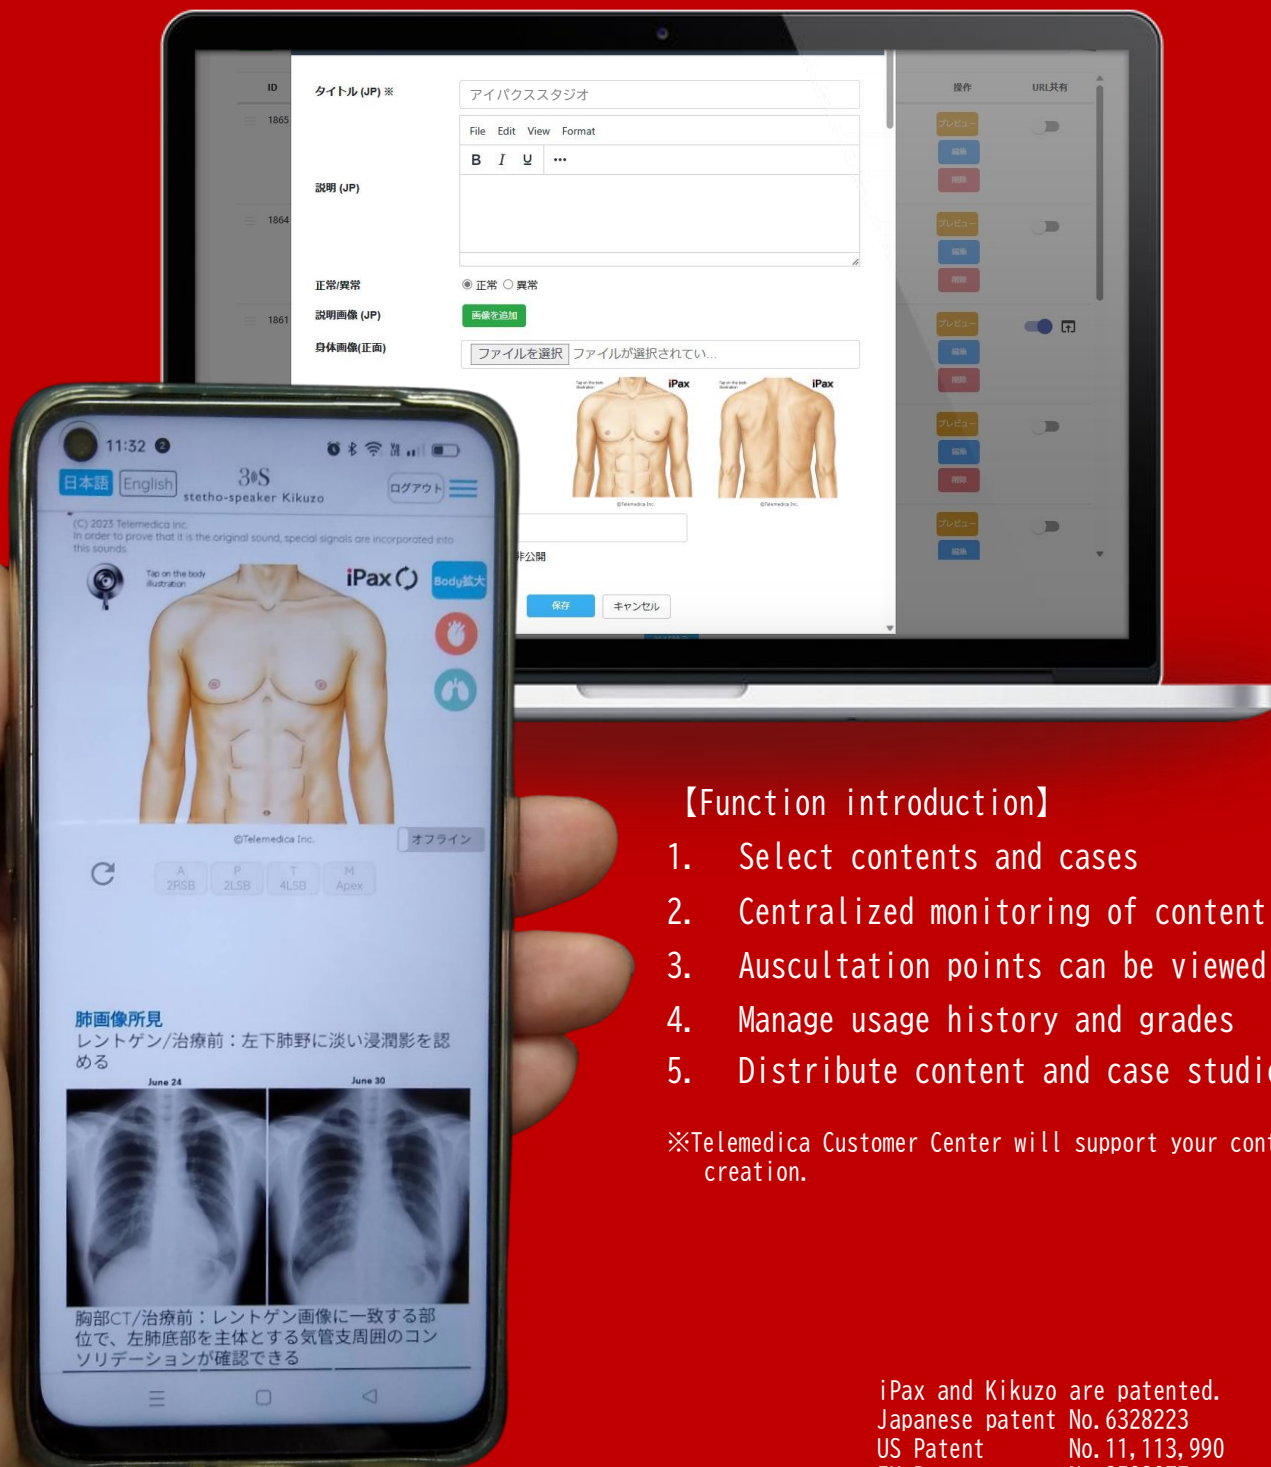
ID
1865
1864
1861

タイトル (JP) ※
アイパクススタジオ
File Edit View Format
B I U ···
説明 (JP)
正常/異常
正常 異常
説明画像 (JP)
画像を追加
身体画像(正面)
ファイルを選択 ファイルが選択されてい...
iPax
iPax
非公開
保存 キャンセル

操作
URL共有
プレビュー
プレビュー
プレビュー
プレビュー
プレビュー

11:32
日本語 English
3S
stetho-speaker Kikuzo
ログアウト
(C) 2023 Telemedica Inc.
In order to prove that it is the original sound, special signals are incorporated into this sounds.
Tap on the body illustration
iPax
Body拡大
©Telemedica Inc.
オフライン
A 2RSB
P 2LSB
T 4LSB
M Apex
肺画像所見
レントゲン/治療前：左下肺野に淡い浸潤影を認める
June 24
June 30
胸部CT/治療前：レントゲン画像に一致する部位で、左肺底部を主体とする気管支周囲のコンソリデーションが確認できる

【Function introduction】
1. Select contents and cases
2. Centralized monitoring of content
3. Auscultation points can be viewed
4. Manage usage history and grades
5. Distribute content and case studi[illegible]

※Telemedica Customer Center will support your cont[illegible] creation.

iPax and Kikuzo are patented.
Japanese patent No.6328223
US Patent No.11,113,990